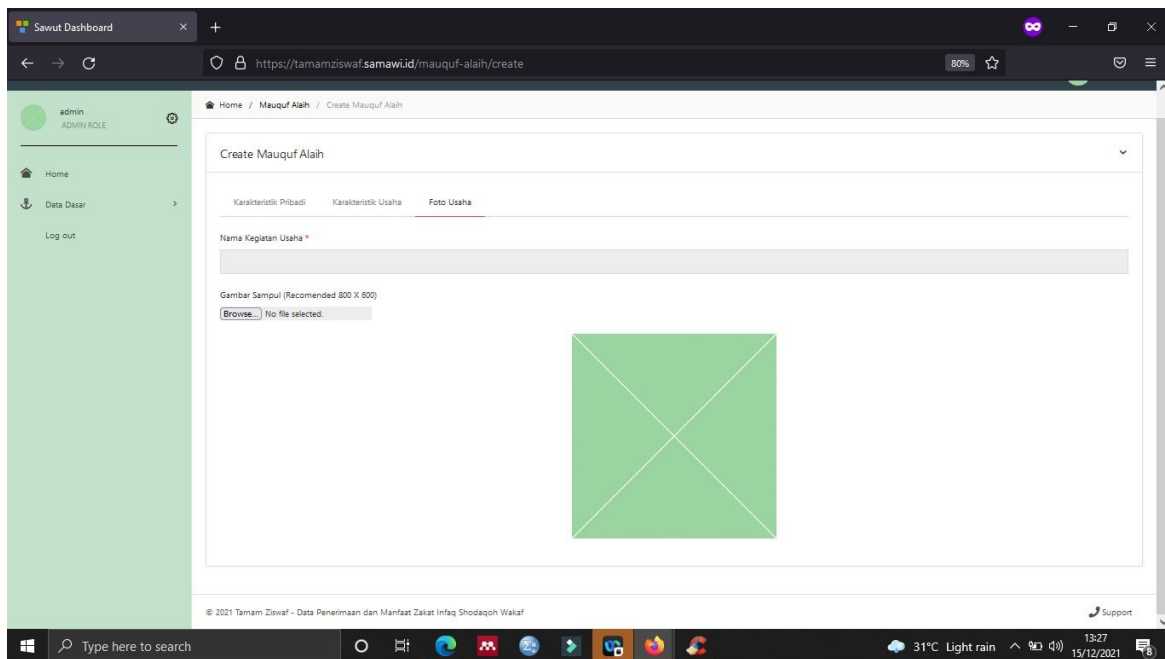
Sawut Dashboard

https://tamamziswaf.samawi.id/mauquf-alaih/create

80%

admin
ADMIN ROLE

Home

Data Dasar

Log out

Home / Mauquf Alaih / Create Mauquf Alaih

Create Mauquf Alaih

Karakteristik Pribadi | Karakteristik Usaha | Foto Usaha

Nama Kegiatan Usaha *

Gambar Sampul (Recomended 800 X 600)

Browse... No file selected.

© 2021 Tamam Ziswaf - Data Penerimaan dan Manfaat Zakat Infaq Shodaqoh Wakaf

Support

Type here to search

31°C Light rain

13:27
15/12/2021